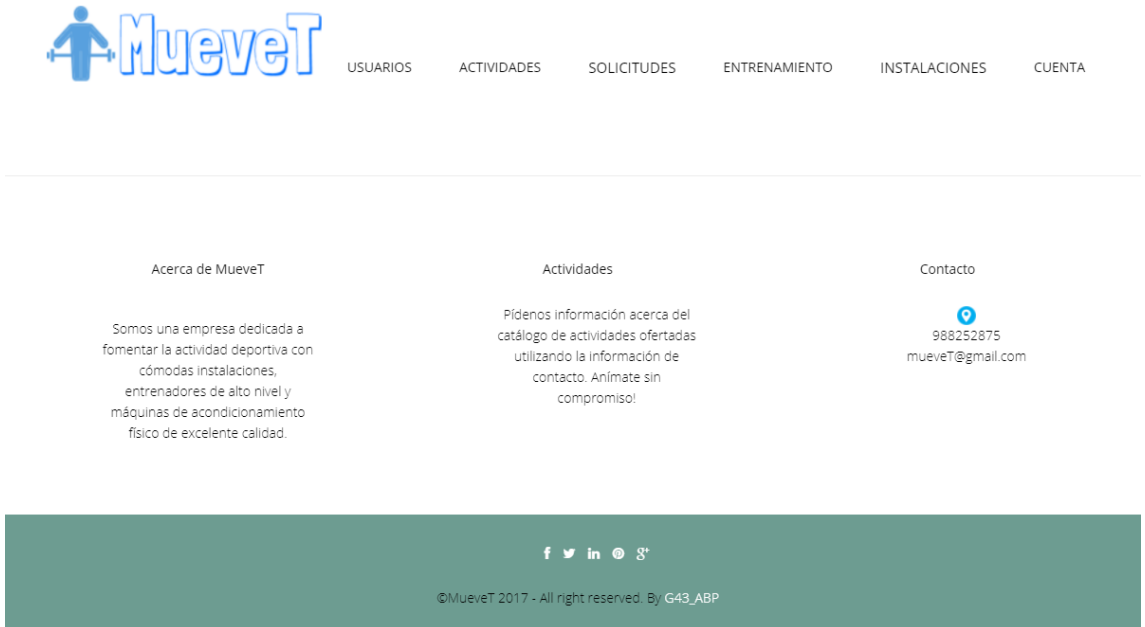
MueveT

USUARIOS ACTIVIDADES SOLICITUDES ENTRENAMIENTO INSTALACIONES CUENTA

Acerca de MueveT

Somos una empresa dedicada a fomentar la actividad deportiva con cómodas instalaciones, entrenadores de alto nivel y máquinas de acondicionamiento físico de excelente calidad.

Actividades

Pídenos información acerca del catálogo de actividades ofertadas utilizando la información de contacto. Anímate sin compromiso!

Contacto

988252875
mueveT@gmail.com

©MueveT 2017 - All right reserved. By G43_ABP